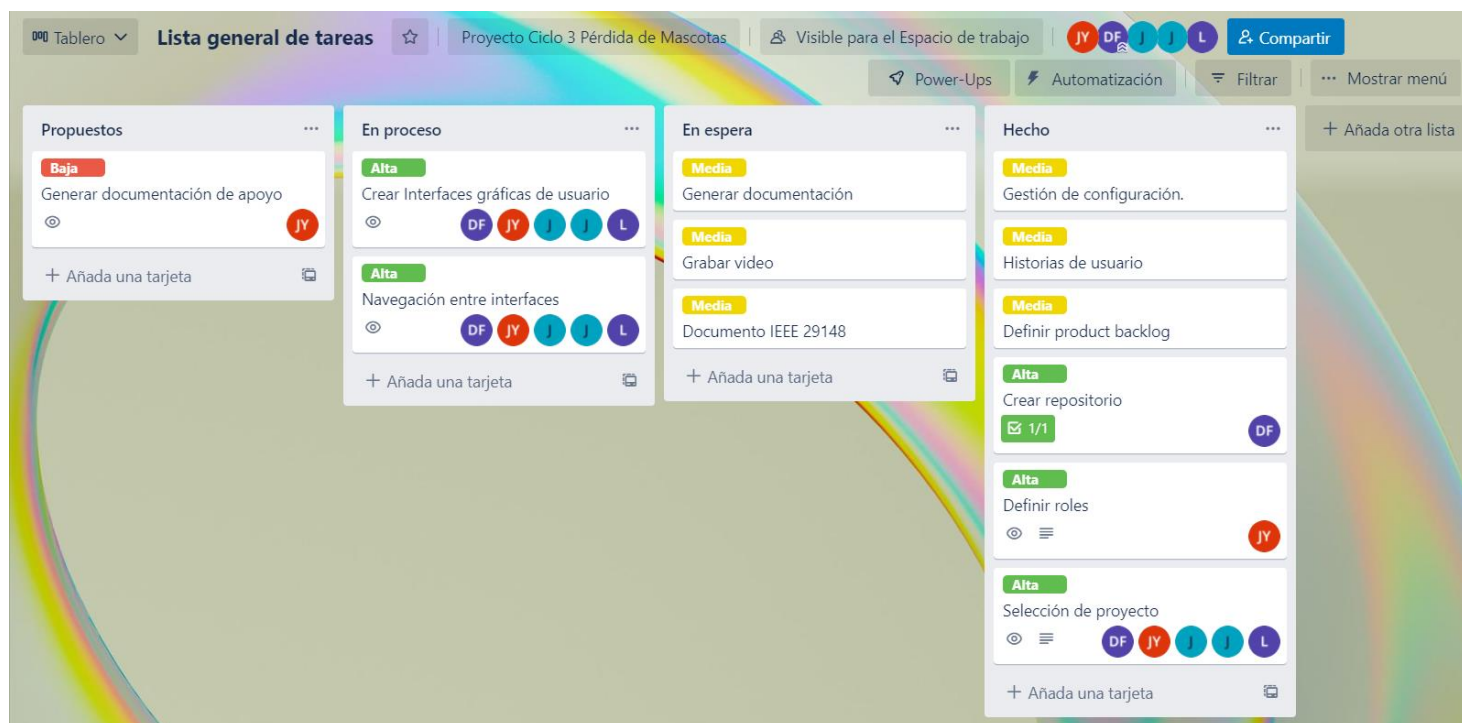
Tablero | Lista general de tareas | Proyecto Ciclo 3 Pérdida de Mascotas | Visible para el Espacio de trabajo | JY DF J J L | Compartir

Power-Ups | Automatización | Filtrar | ··· Mostrar menú

Propuestos ···

Baja
Generar documentación de apoyo
JY

+ Añada una tarjeta

En proceso ···

Alta
Crear Interfaces gráficas de usuario
DF JY J J L

Alta
Navegación entre interfaces
DF JY J J L

+ Añada una tarjeta

En espera ···

Media
Generar documentación

Media
Grabar video

Media
Documento IEEE 29148

+ Añada una tarjeta

Hecho ···

Media
Gestión de configuración.

Media
Historias de usuario

Media
Definir product backlog

Alta
Crear repositorio
1/1
DF

Alta
Definir roles
JY

Alta
Selección de proyecto
DF JY J J L

+ Añada una tarjeta

+ Añada otra lista